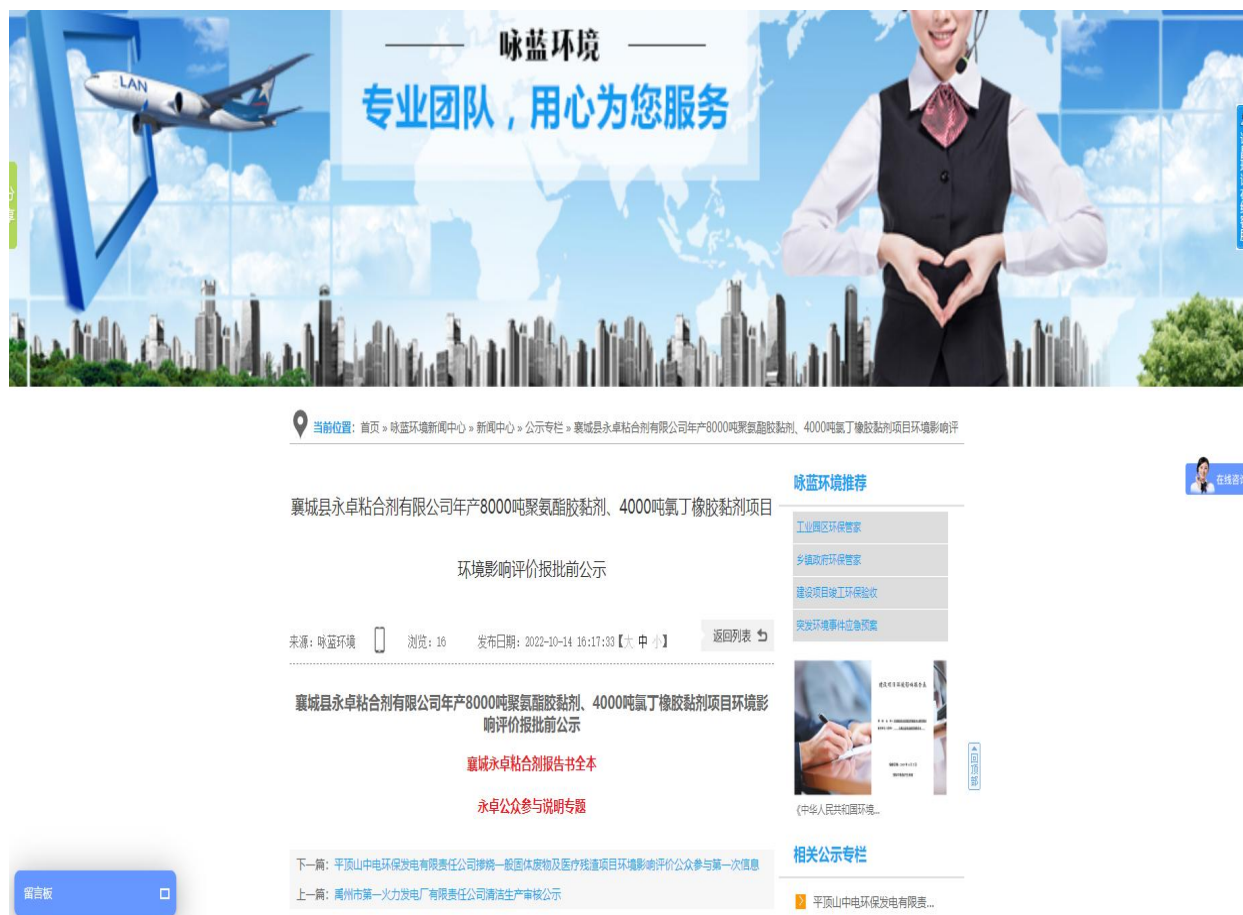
咏蓝环境

专业团队，用心为您服务

LAN

当前位置：首页 » 咏蓝环境新闻中心 » 新闻中心 » 公示专栏 » 襄城县永卓粘合剂有限公司年产8000吨聚氨酯胶黏剂、4000吨氯丁橡胶黏剂项目环境影响评

襄城县永卓粘合剂有限公司年产8000吨聚氨酯胶黏剂、4000吨氯丁橡胶黏剂项目环境影响评价报批前公示

来源：咏蓝环境 浏览：16 发布日期：2022-10-14 16:17:33【大 中 小】 返回列表

襄城县永卓粘合剂有限公司年产8000吨聚氨酯胶黏剂、4000吨氯丁橡胶黏剂项目环境影响评价报批前公示

襄城永卓粘合剂报告书全本

永卓公众参与说明专题

下一篇：平顶山中电环保发电有限责任公司掺烧一般固体废物及医疗残渣项目环境影响评价公众参与第一次信息

上一篇：禹州市第一火力发电厂有限责任公司清洁生产审核公示

咏蓝环境推荐

工业园区环保管家

乡镇政府环保管家

建设项目竣工环保验收

突发环境事件应急预案

《中华人民共和国环境...

相关公示专栏

平顶山中电环保发电有限责...

回顶部

在线咨

留言板